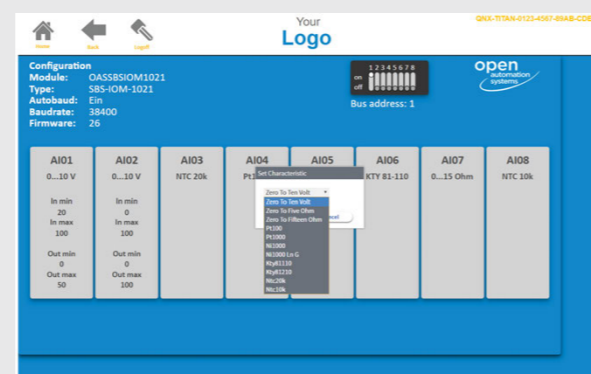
Home Back Logoff

Your
Logo

QNX-TITAN-0123-4567-89AB-CDE

Configuration
Module: OASSBSIOM1021
Type: SBS-IOM-1021
Autobaud: Ein
Baudrate: 38400
Firmware: 26

on
off
12345678

Bus address: 1

open
automation
systems

AI01
0...10 V
In min
20
In max
100
Out min
0
Out max
50

AI02
0...10 V
In min
0
In max
100
Out min
0
Out max
100

AI03
NTC 20k

AI04
Pt

AI05

AI06
KTY 81-110

AI07
0...15 Ohm

AI08
NTC 10k

Set Characteristic
Zero To Ten Volt
Zero To Ten Volt
Zero To Five Ohm
Zero To Fifteen Ohm
Pt100
Pt1000
Ni1000
Ni1000 Ln G
Kty81110
Kty81210
Ntc20k
Ntc10k
ncel